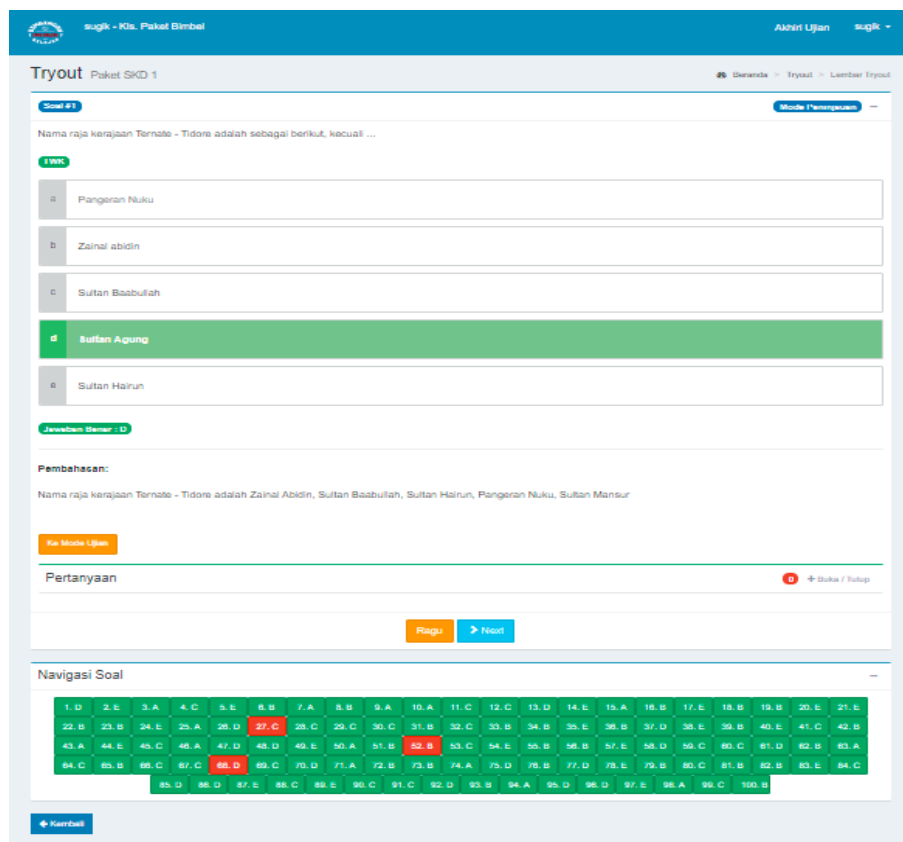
sugik - Kls. Paket Bimbel

Akhiri Ujian sugik

Tryout Paket SKD 1

Beranda > Tryout > Lembar Tryout

Soal #1

Mode Pembahasan

Nama raja kerajaan Ternate - Tidore adalah sebagai berikut, kecuali ...

TWK

a Pangeran Nuku

b Zainal abidin

c Sultan Baabullah

d Sultan Agung

e Sultan Hairun

Jawaban Benar : D

Pembahasan:

Nama raja kerajaan Ternate - Tidore adalah Zainal Abidin, Sultan Baabullah, Sultan Hairun, Pangeran Nuku, Sultan Mansur

Ke Mode Ujian

Pertanyaan

0 + Buka / Tutup

Ragu Next

Navigasi Soal

1. D 2. E 3. A 4. C 5. E 6. B 7. A 8. B 9. A 10. A 11. C 12. C 13. D 14. E 15. A 16. B 17. E 18. B 19. B 20. E 21. E
22. B 23. B 24. E 25. A 26. D 27. C 28. C 29. C 30. C 31. B 32. C 33. B 34. B 35. E 36. B 37. D 38. E 39. B 40. E 41. C 42. B
43. A 44. E 45. C 46. A 47. D 48. D 49. E 50. A 51. B 52. B 53. C 54. E 55. B 56. B 57. E 58. D 59. C 60. C 61. D 62. B 63. A
64. C 65. B 66. C 67. C 68. D 69. C 70. D 71. A 72. B 73. B 74. A 75. D 76. B 77. D 78. E 79. B 80. C 81. B 82. B 83. E 84. C
85. D 86. D 87. E 88. C 89. E 90. C 91. C 92. D 93. B 94. A 95. D 96. D 97. E 98. A 99. C 100. B

Kembali